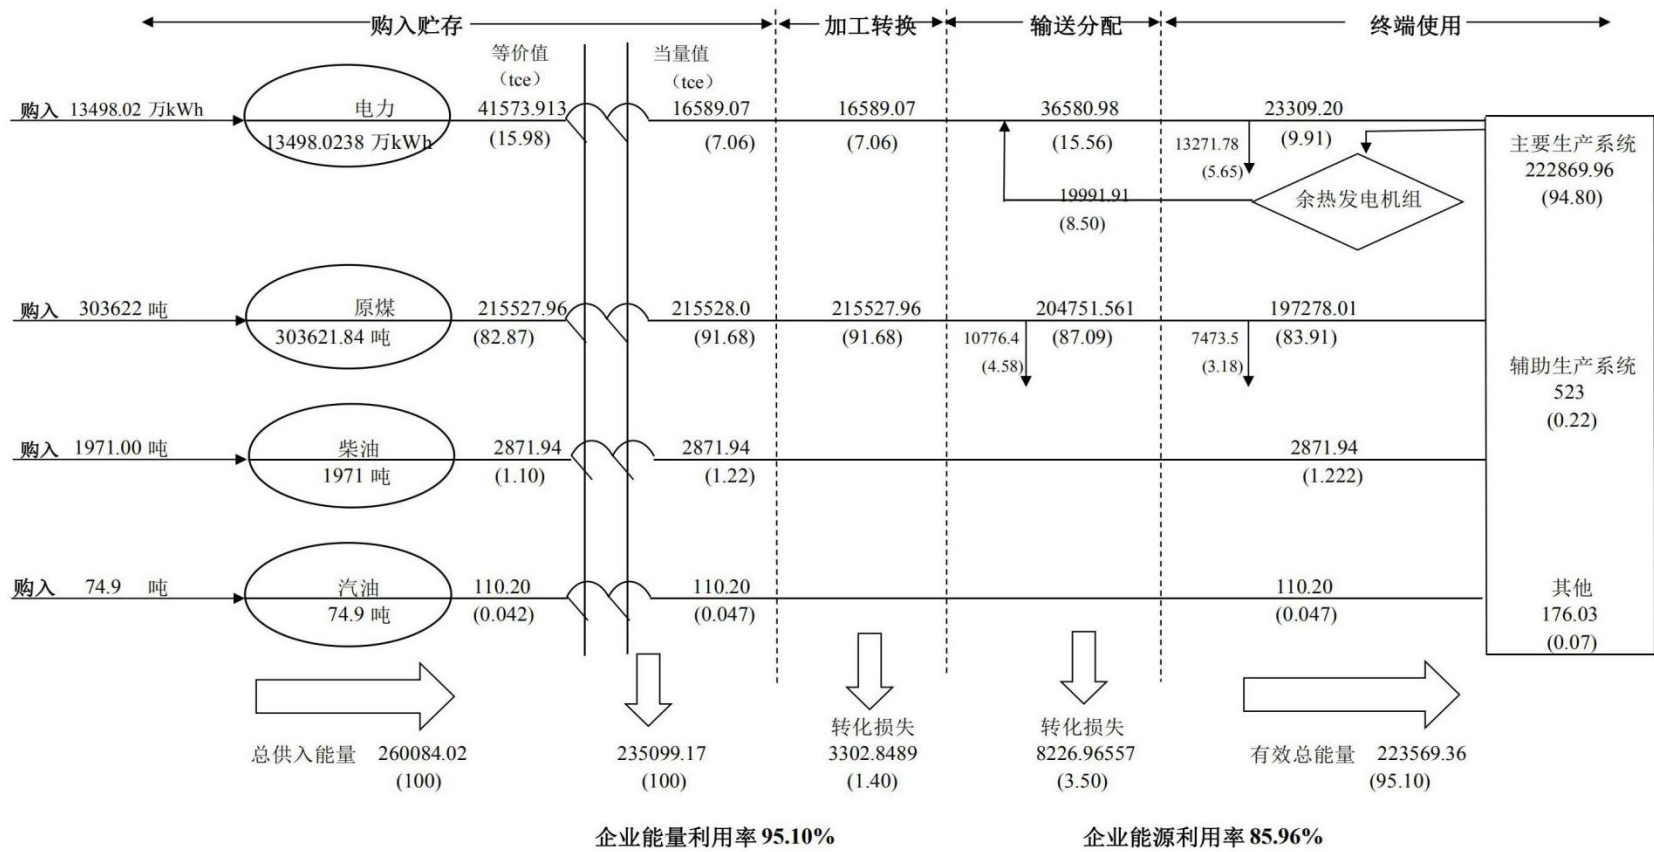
购入贮存

加工转换

输送分配

终端使用

等价值
（tce）

当量值
（tce）

购入 13498.02 万kWh

电力
13498.0238 万kWh

41573.913
(15.98)

16589.07
(7.06)

16589.07
(7.06)

36580.98
(15.56)

13271.78
(5.65)

23309.20
(9.91)

19991.91
(8.50)

余热发电机组

主要生产系统
222869.96
(94.80)

购入 303622 吨

原煤
303621.84 吨

215527.96
(82.87)

215528.0
(91.68)

215527.96
(91.68)

10776.4
(4.58)

204751.561
(87.09)

7473.5
(3.18)

197278.01
(83.91)

辅助生产系统
523
(0.22)

购入 1971.00 吨

柴油
1971 吨

2871.94
(1.10)

2871.94
(1.22)

2871.94
(1.222)

购入 74.9 吨

汽油
74.9 吨

110.20
(0.042)

110.20
(0.047)

110.20
(0.047)

其他
176.03
(0.07)

总供入能量 260084.02
(100)

235099.17
(100)

转化损失
3302.8489
(1.40)

转化损失
8226.96557
(3.50)

有效总能量 223569.36
(95.10)

企业能量利用率 95.10%

企业能源利用率 85.96%